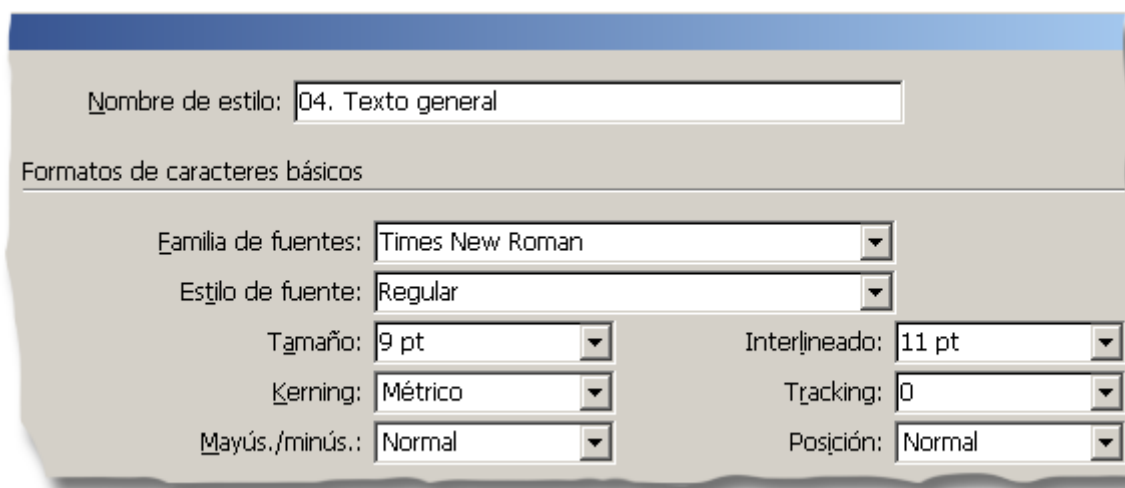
Nombre de estilo: 04. Texto general

Formatos de caracteres básicos

Familia de fuentes: Times New Roman

Estilo de fuente: Regular

Tamaño: 9 pt

Interlineado: 11 pt

Kerning: Métrico

Tracking: 0

Mayús./minús.: Normal

Posición: Normal